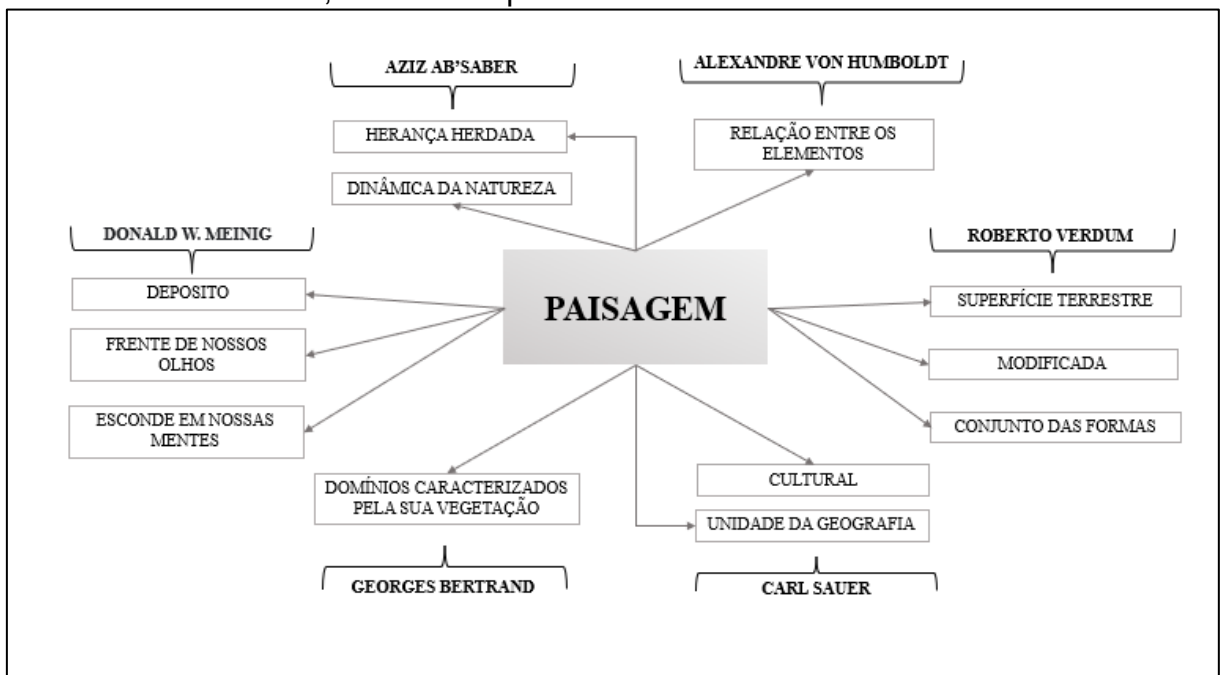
AZIZ AB'SABER

HERANÇA HERDADA

DINÂMICA DA NATUREZA

ALEXANDRE VON HUMBOLDT

RELAÇÃO ENTRE OS ELEMENTOS

DONALD W. MEINIG

DEPOSITO

FRENTE DE NOSSOS OLHOS

ESCONDE EM NOSSAS MENTES

PAISAGEM

ROBERTO VERDUM

SUPERFÍCIE TERRESTRE

MODIFICADA

CONJUNTO DAS FORMAS

DOMÍNIOS CARACTERIZADOS PELA SUA VEGETAÇÃO

GEORGES BERTRAND

CULTURAL

UNIDADE DA GEOGRAFIA

CARL SAUER